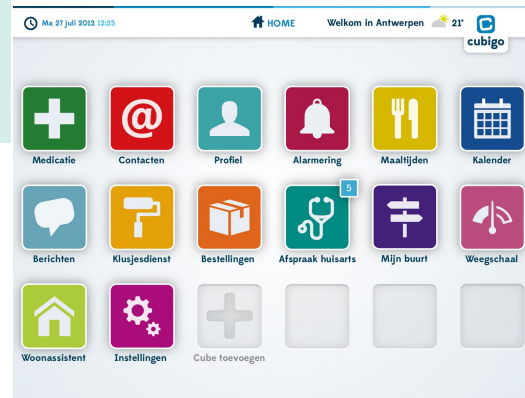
Ma 27 juli 2012 12:25
HOME
Welkom in Antwerpen 21°
cubigo

Medicatie
Contacten
Profiel
Alarmering
Maaltijden
Kalender

Berichten
Klusjesdienst
Bestellingen
5
Afspraak huisarts
Mijn buurt
Weegschaal

Woonassistent
Instellingen
Cube toevoegen